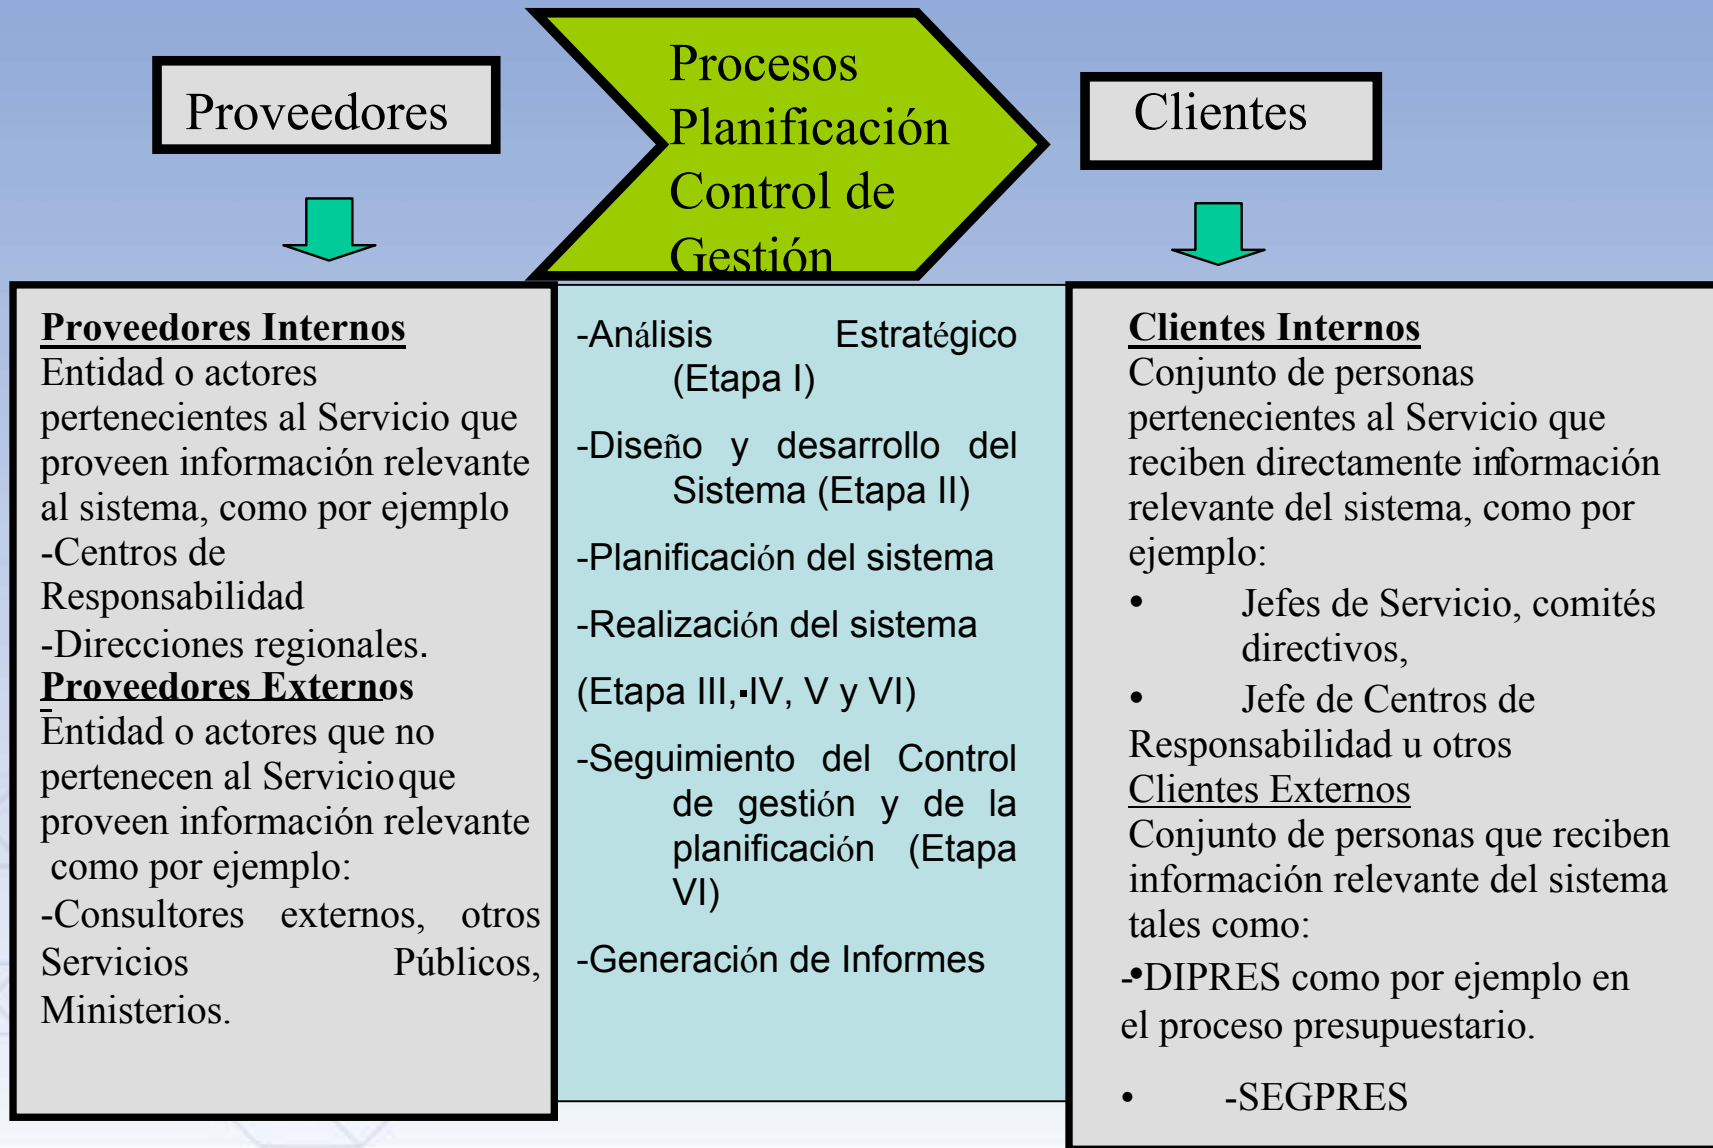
Proveedores

Procesos Planificación Control de Gestión

Clientes

Proveedores Internos
Entidad o actores pertenecientes al Servicio que proveen información relevante al sistema, como por ejemplo
-Centros de Responsabilidad
-Direcciones regionales.
Proveedores Externos
Entidad o actores que no pertenecen al Servicio que proveen información relevante como por ejemplo:
-Consultores externos, otros Servicios Públicos, Ministerios.

-Análisis Estratégico (Etapa I)

-Diseño y desarrollo del Sistema (Etapa II)

-Planificación del sistema

-Realización del sistema

(Etapa III, IV, V y VI)

-Seguimiento del Control de gestión y de la planificación (Etapa VI)

-Generación de Informes

Clientes Internos
Conjunto de personas pertenecientes al Servicio que reciben directamente información relevante del sistema, como por ejemplo:
• Jefes de Servicio, comités directivos,
• Jefe de Centros de Responsabilidad u otros
Clientes Externos
Conjunto de personas que reciben información relevante del sistema tales como:
•DIPRES como por ejemplo en el proceso presupuestario.

• -SEGPRES